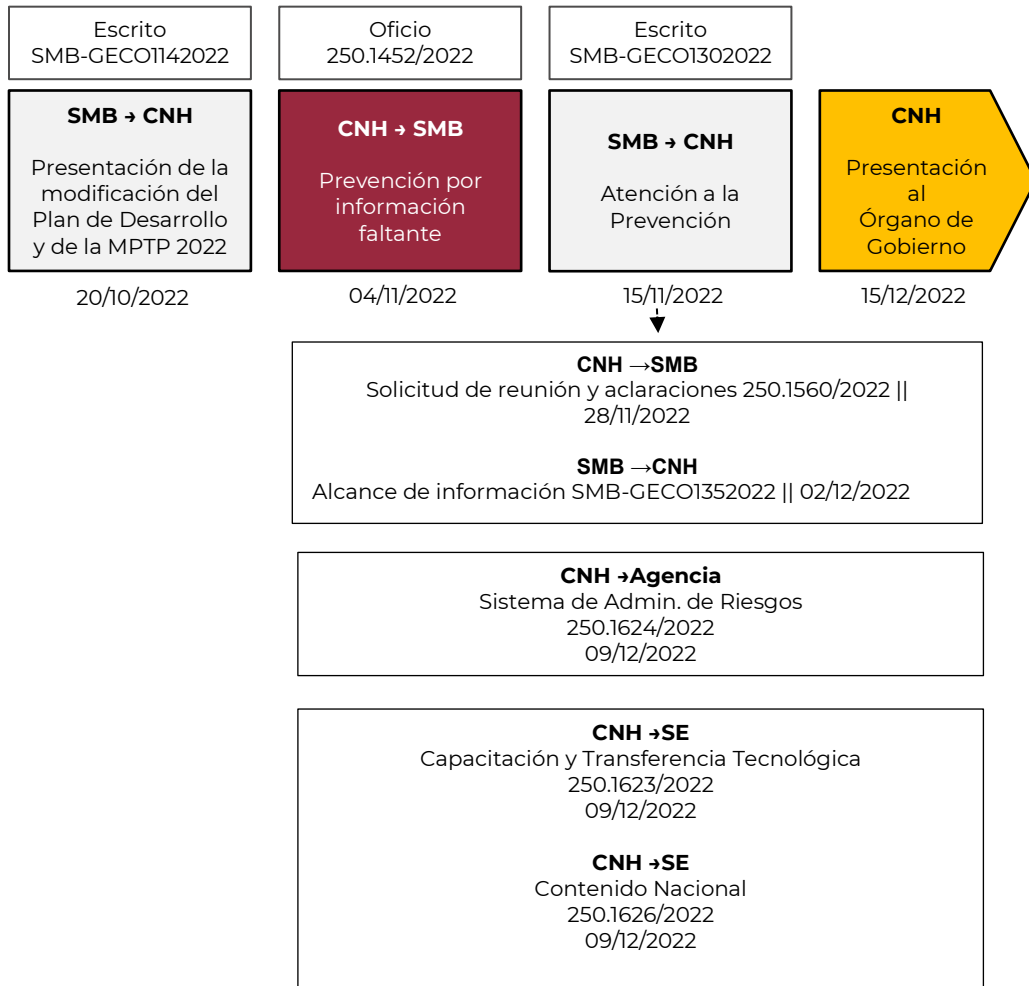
Escrito
SMB-GECO1142022

SMB → CNH

Presentación de la modificación del Plan de Desarrollo y de la MPTP 2022

20/10/2022

Oficio
250.1452/2022

CNH → SMB

Prevención por información faltante

04/11/2022

Escrito
SMB-GECO1302022

SMB → CNH

Atención a la Prevención

15/11/2022

CNH

Presentación al Órgano de Gobierno

15/12/2022

CNH →SMB
Solicitud de reunión y aclaraciones 250.1560/2022 || 28/11/2022

SMB →CNH
Alcance de información SMB-GECO1352022 || 02/12/2022

CNH →Agencia
Sistema de Admin. de Riesgos
250.1624/2022
09/12/2022

CNH →SE
Capacitación y Transferencia Tecnológica
250.1623/2022
09/12/2022

CNH →SE
Contenido Nacional
250.1626/2022
09/12/2022